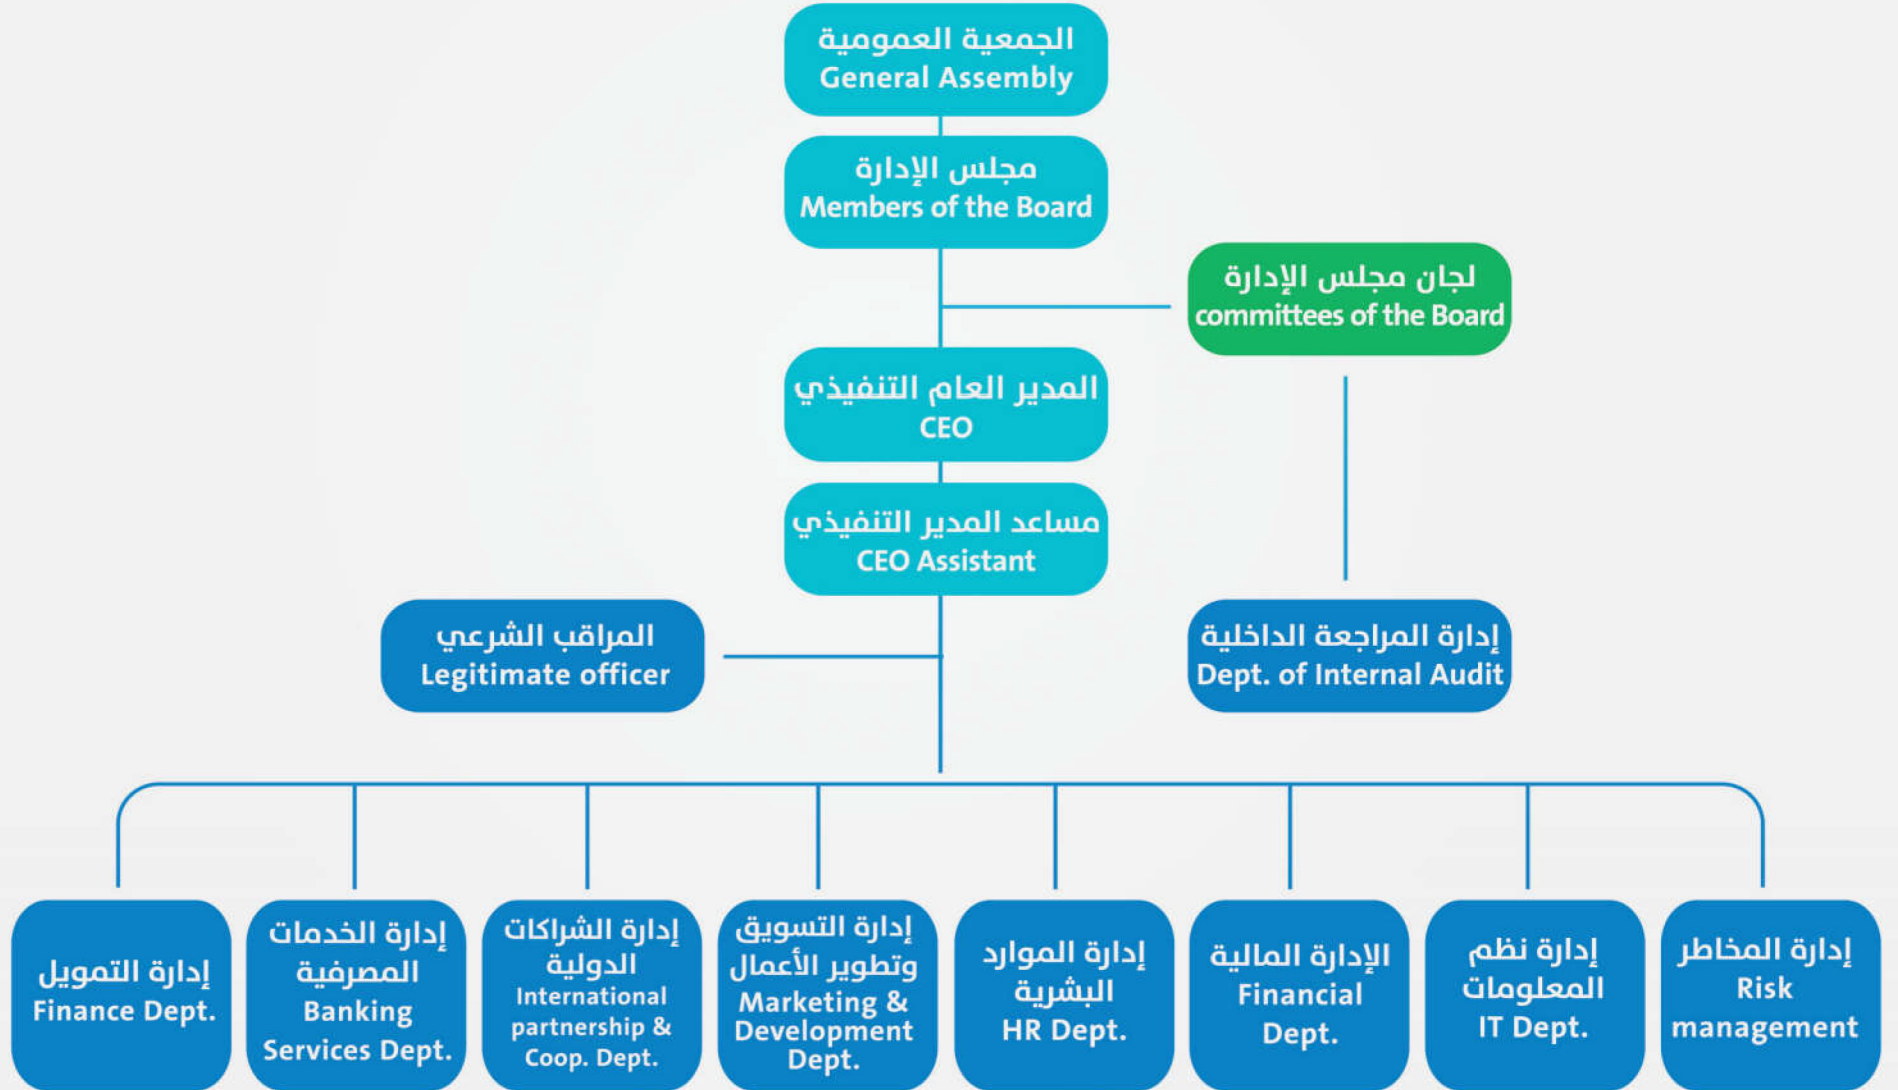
الجمعية العمومية
General Assembly

مجلس الإدارة
Members of the Board

لجان مجلس الإدارة
committees of the Board

المدير العام التنفيذي
CEO

مساعد المدير التنفيذي
CEO Assistant

المراقب الشرعي
Legitimate officer

إدارة المراجعة الداخلية
Dept. of Internal Audit

إدارة التمويل
Finance Dept.

إدارة الخدمات المصرفية
Banking Services Dept.

إدارة الشراكات الدولية
International partnership & Coop. Dept.

إدارة التسويق وتطوير الأعمال
Marketing & Development Dept.

إدارة الموارد البشرية
HR Dept.

الإدارة المالية
Financial Dept.

إدارة نظم المعلومات
IT Dept.

إدارة المخاطر
Risk management